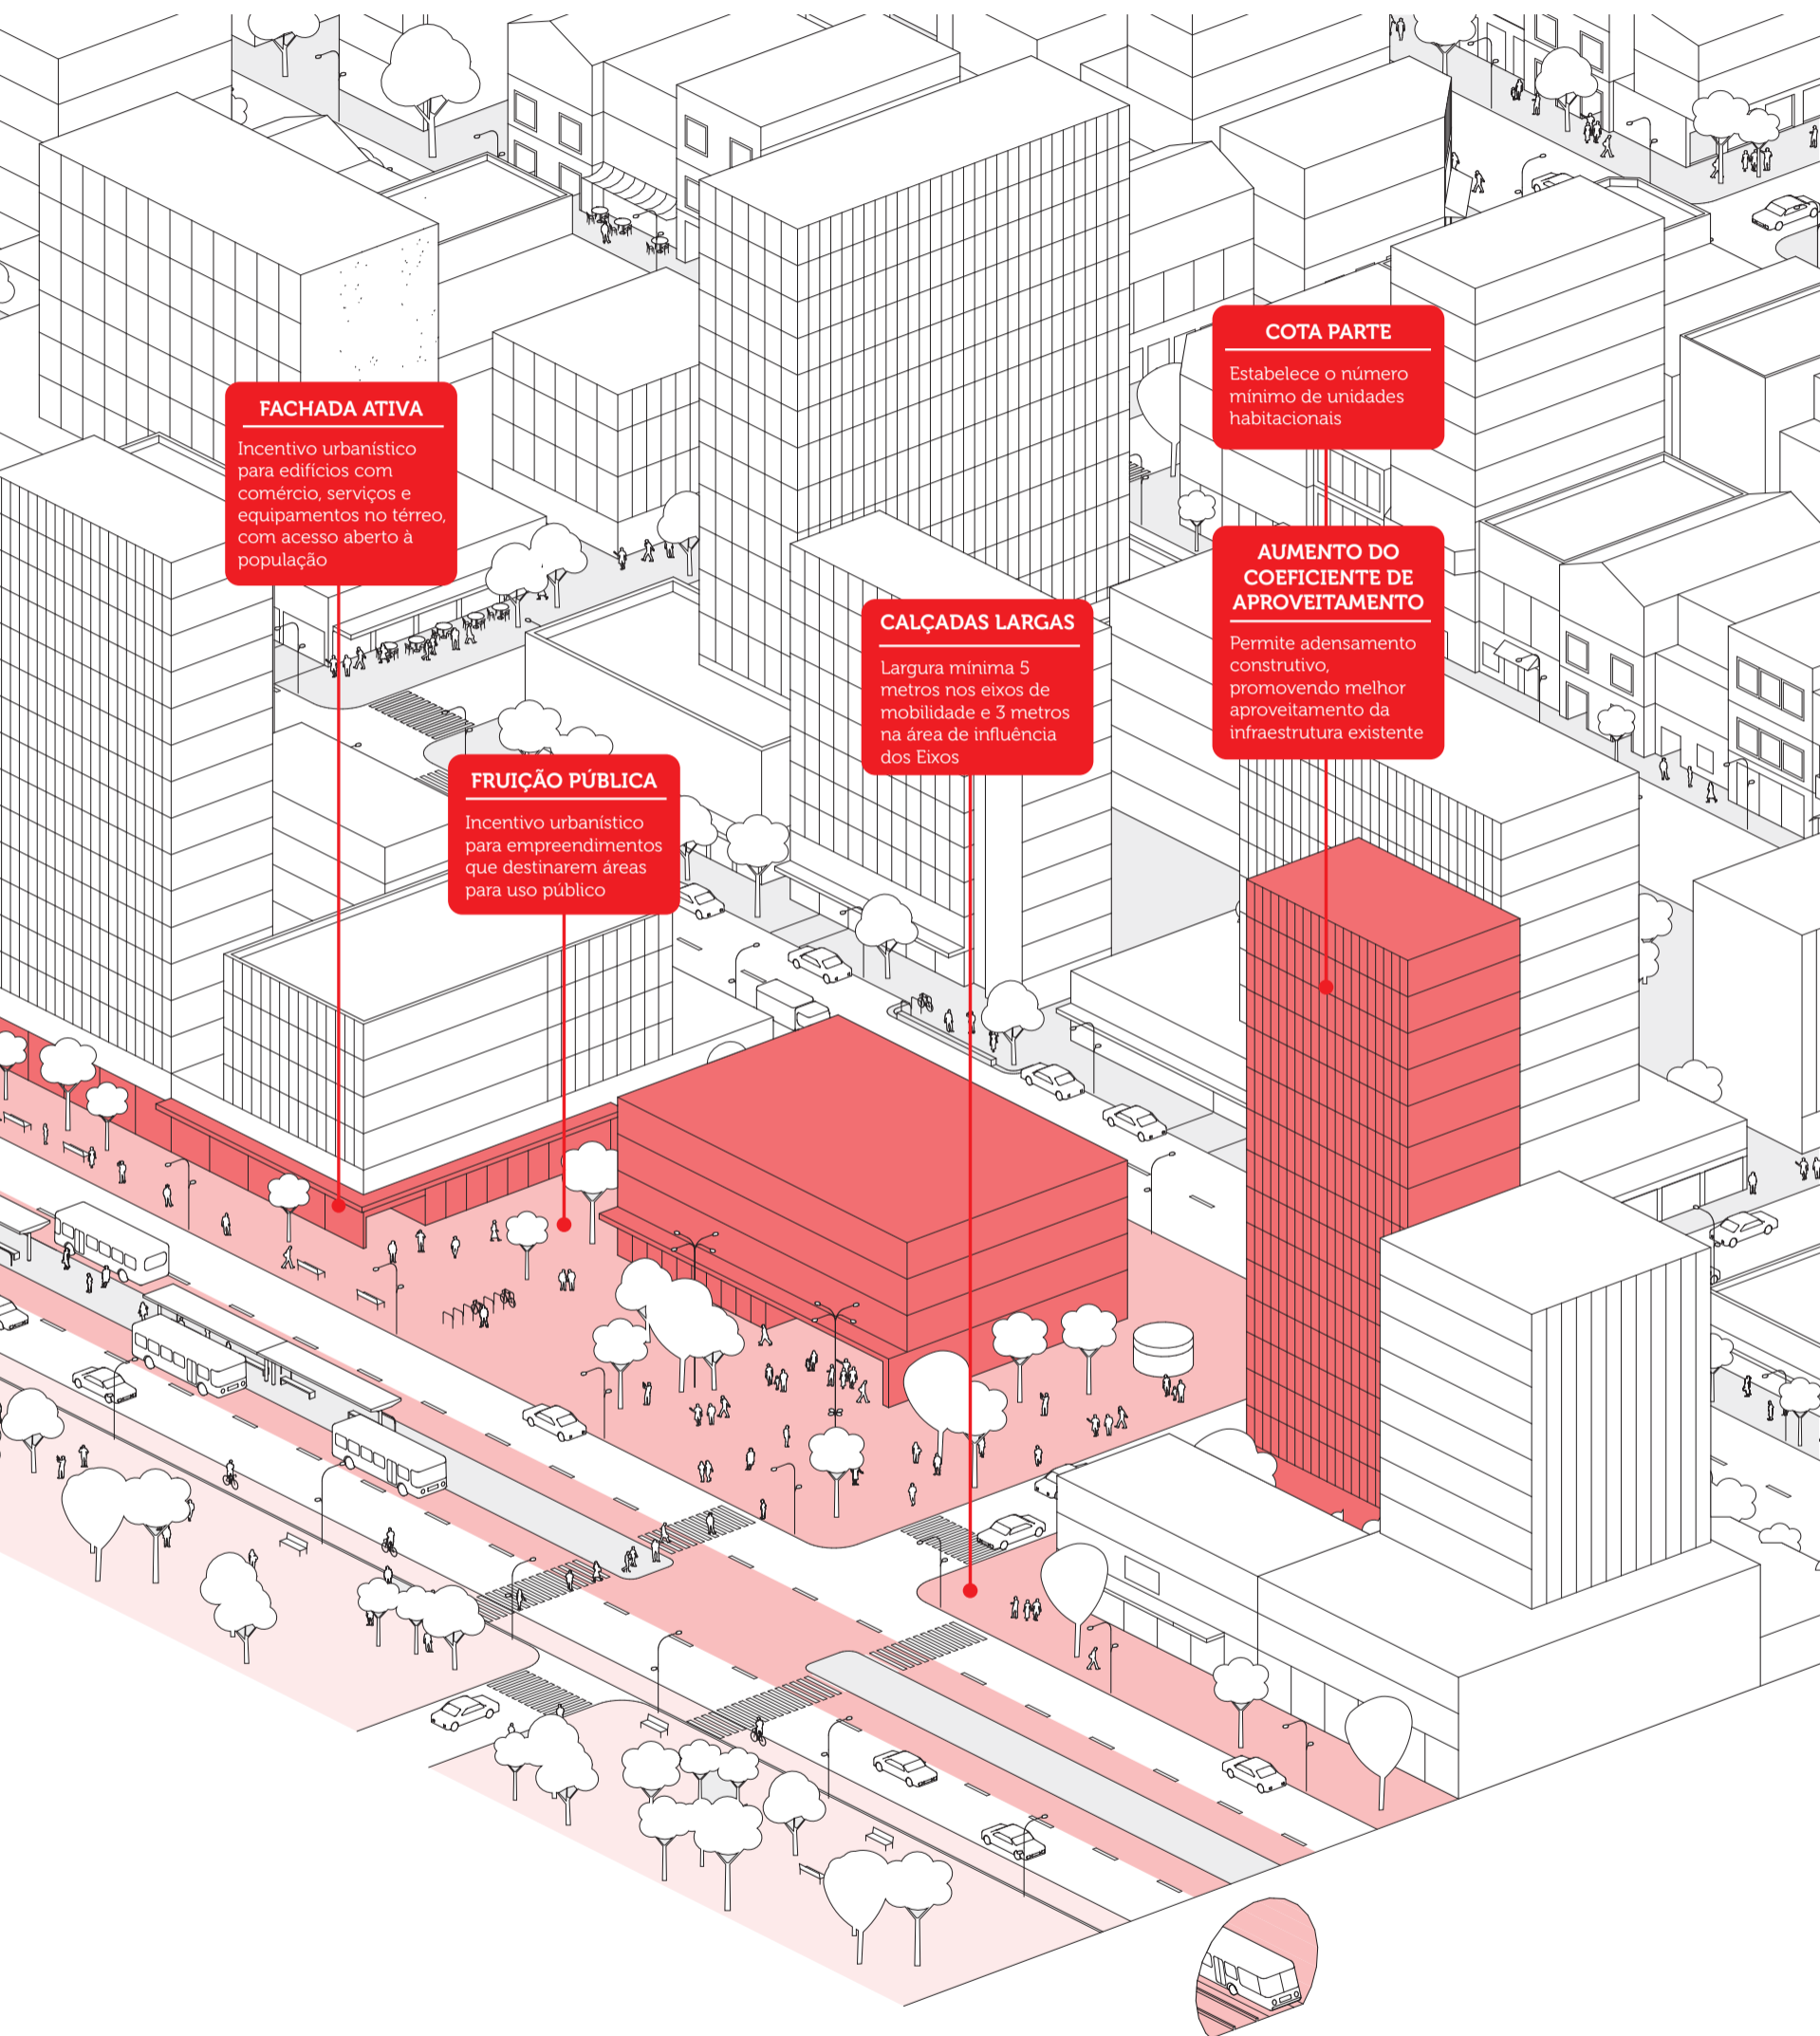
COTA PARTE

Estabelece o número mínimo de unidades habitacionais

FACHADA ATIVA

Incentivo urbanístico para edifícios com comércio, serviços e equipamentos no térreo, com acesso aberto à população

AUMENTO DO COEFICIENTE DE APROVEITAMENTO

Permite adensamento construtivo, promovendo melhor aproveitamento da infraestrutura existente

CALÇADAS LARGAS

Largura mínima 5 metros nos eixos de mobilidade e 3 metros na área de influência dos Eixos

FRUIÇÃO PÚBLICA

Incentivo urbanístico para empreendimentos que destinarem áreas para uso público